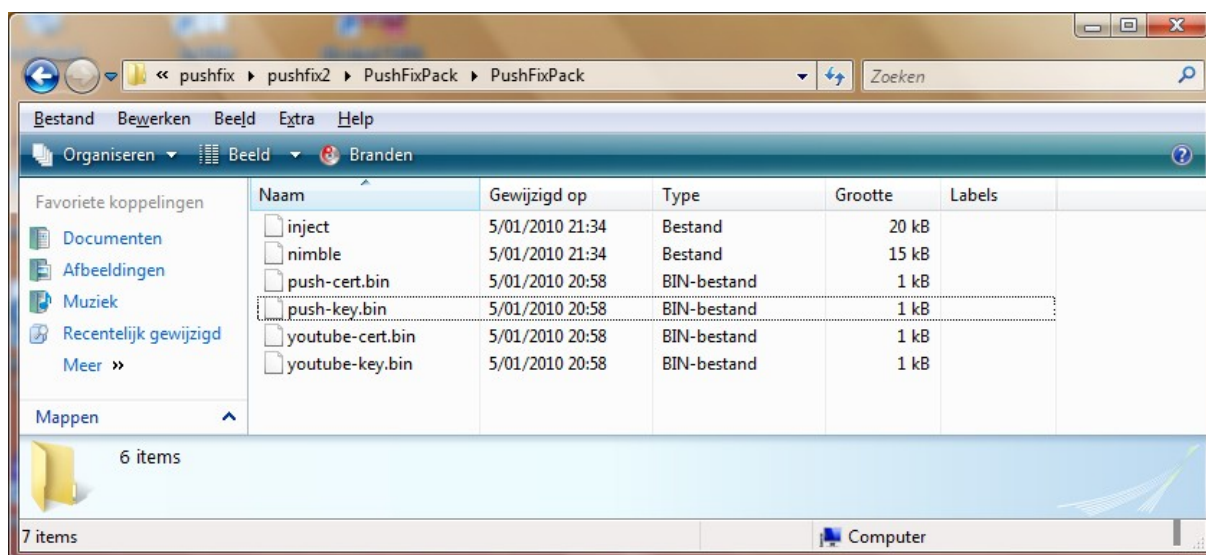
« pushfix ▸ pushfix2 ▸ PushFixPack ▸ PushFixPack

Zoeken

Bestand Bewerken Beeld Extra Help

Organiseren ▾ Beeld ▾ Branden

Favoriete koppelingen

Documenten

Afbeeldingen

Muziek

Recentelijk gewijzigd

Meer »

Mappen

| Naam | Gewijzigd op | Type | Grootte | Labels |
|---|---|---|---|---|
| inject | 5/01/2010 21:34 | Bestand | 20 kB | |
| nimble | 5/01/2010 21:34 | Bestand | 15 kB | |
| push-cert.bin | 5/01/2010 20:58 | BIN-bestand | 1 kB | |
| push-key.bin | 5/01/2010 20:58 | BIN-bestand | 1 kB | |
| youtube-cert.bin | 5/01/2010 20:58 | BIN-bestand | 1 kB | |
| youtube-key.bin | 5/01/2010 20:58 | BIN-bestand | 1 kB | |

6 items

7 items

Computer